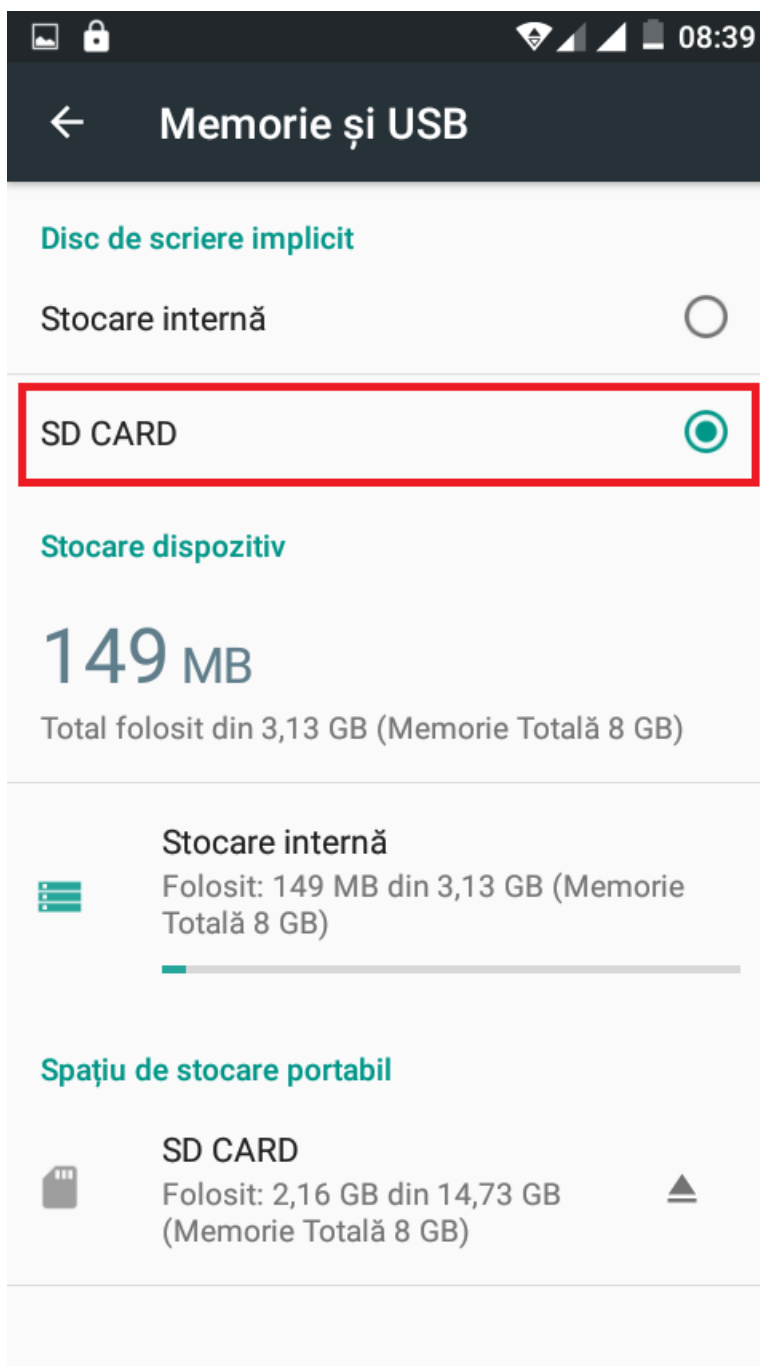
08:39

Memorie și USB

Disc de scriere implicit

Stocare internă

SD CARD

Stocare dispozitiv

149 MB

Total folosit din 3,13 GB (Memorie Totală 8 GB)

Stocare internă

Folosit: 149 MB din 3,13 GB (Memorie Totală 8 GB)

Spațiu de stocare portabil

SD CARD

Folosit: 2,16 GB din 14,73 GB (Memorie Totală 8 GB)